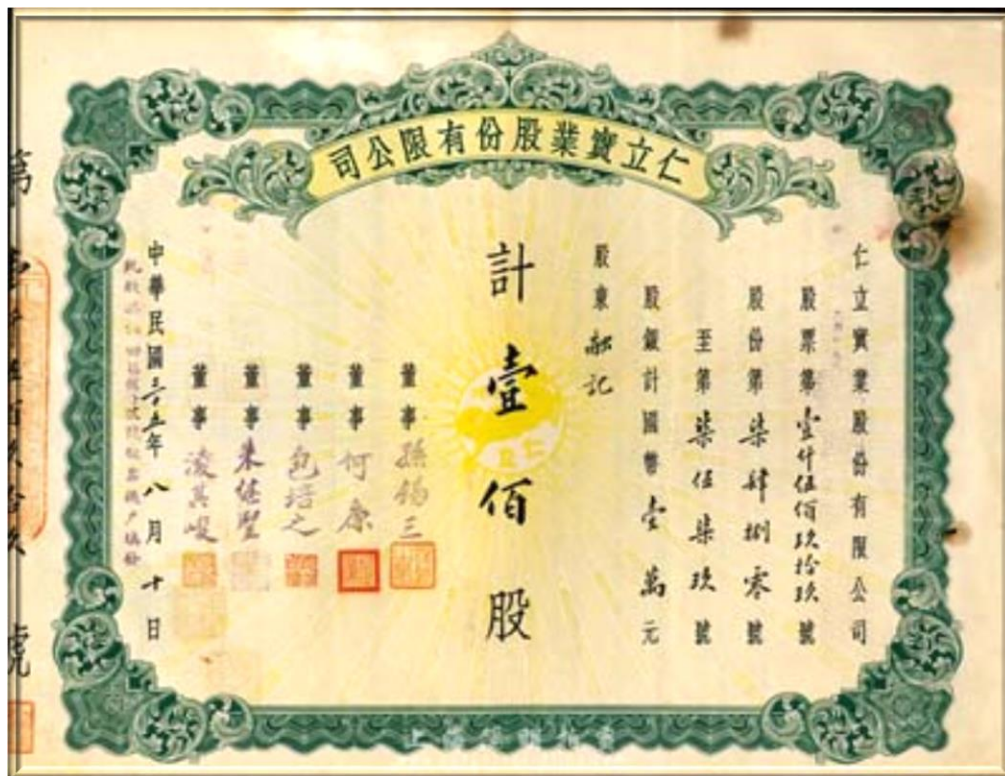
仁立實業股份有限公司

仁立實業股份有限公司
股票第壹仟伍佰玖拾玖號
股份第柒肆捌零號
至第柒伍柒玖號
股額計國幣壹萬元

股東𣱵記

計
壹
佰
股

仁立

董事 孫錫三
董事 何康
董事 包培之
董事 朱繼聖
董事 凌其峻

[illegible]

中華民國三十五年 八月 十日

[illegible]